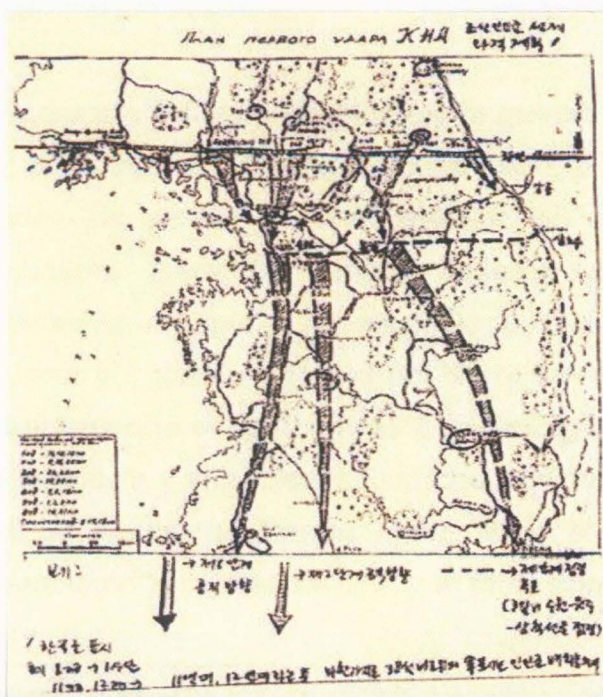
План первого удара КНА 조선인민군 선제 타격계획 /

보기:

→ 제1단계 공격 방향

→ 제2단계 공격방향

— — — → 제1단계 점령 목표 (3일 내 수원-원주-삼척선을 점령)

/ 한국군 표시 제1 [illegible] 1주일 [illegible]

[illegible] 11일에, 12일에 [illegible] 비밀계획 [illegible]